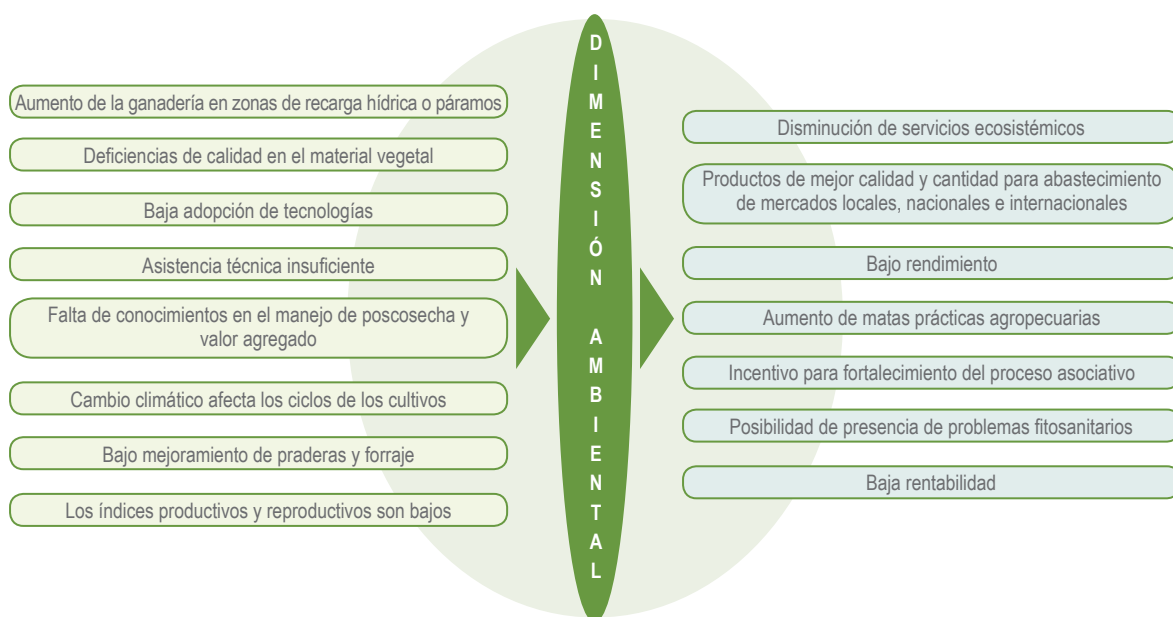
Aumento de la ganadería en zonas de recarga hídrica o páramos

Deficiencias de calidad en el material vegetal

Baja adopción de tecnologías

Asistencia técnica insuficiente

Falta de conocimientos en el manejo de poscosecha y valor agregado

Cambio climático afecta los ciclos de los cultivos

Bajo mejoramiento de praderas y forraje

Los índices productivos y reproductivos son bajos

D I M E N S I Ó N A M B I E N T A L

Disminución de servicios ecosistémicos

Productos de mejor calidad y cantidad para abastecimiento de mercados locales, nacionales e internacionales

Bajo rendimiento

Aumento de matas prácticas agropecuarias

Incentivo para fortalecimiento del proceso asociativo

Posibilidad de presencia de problemas fitosanitarios

Baja rentabilidad